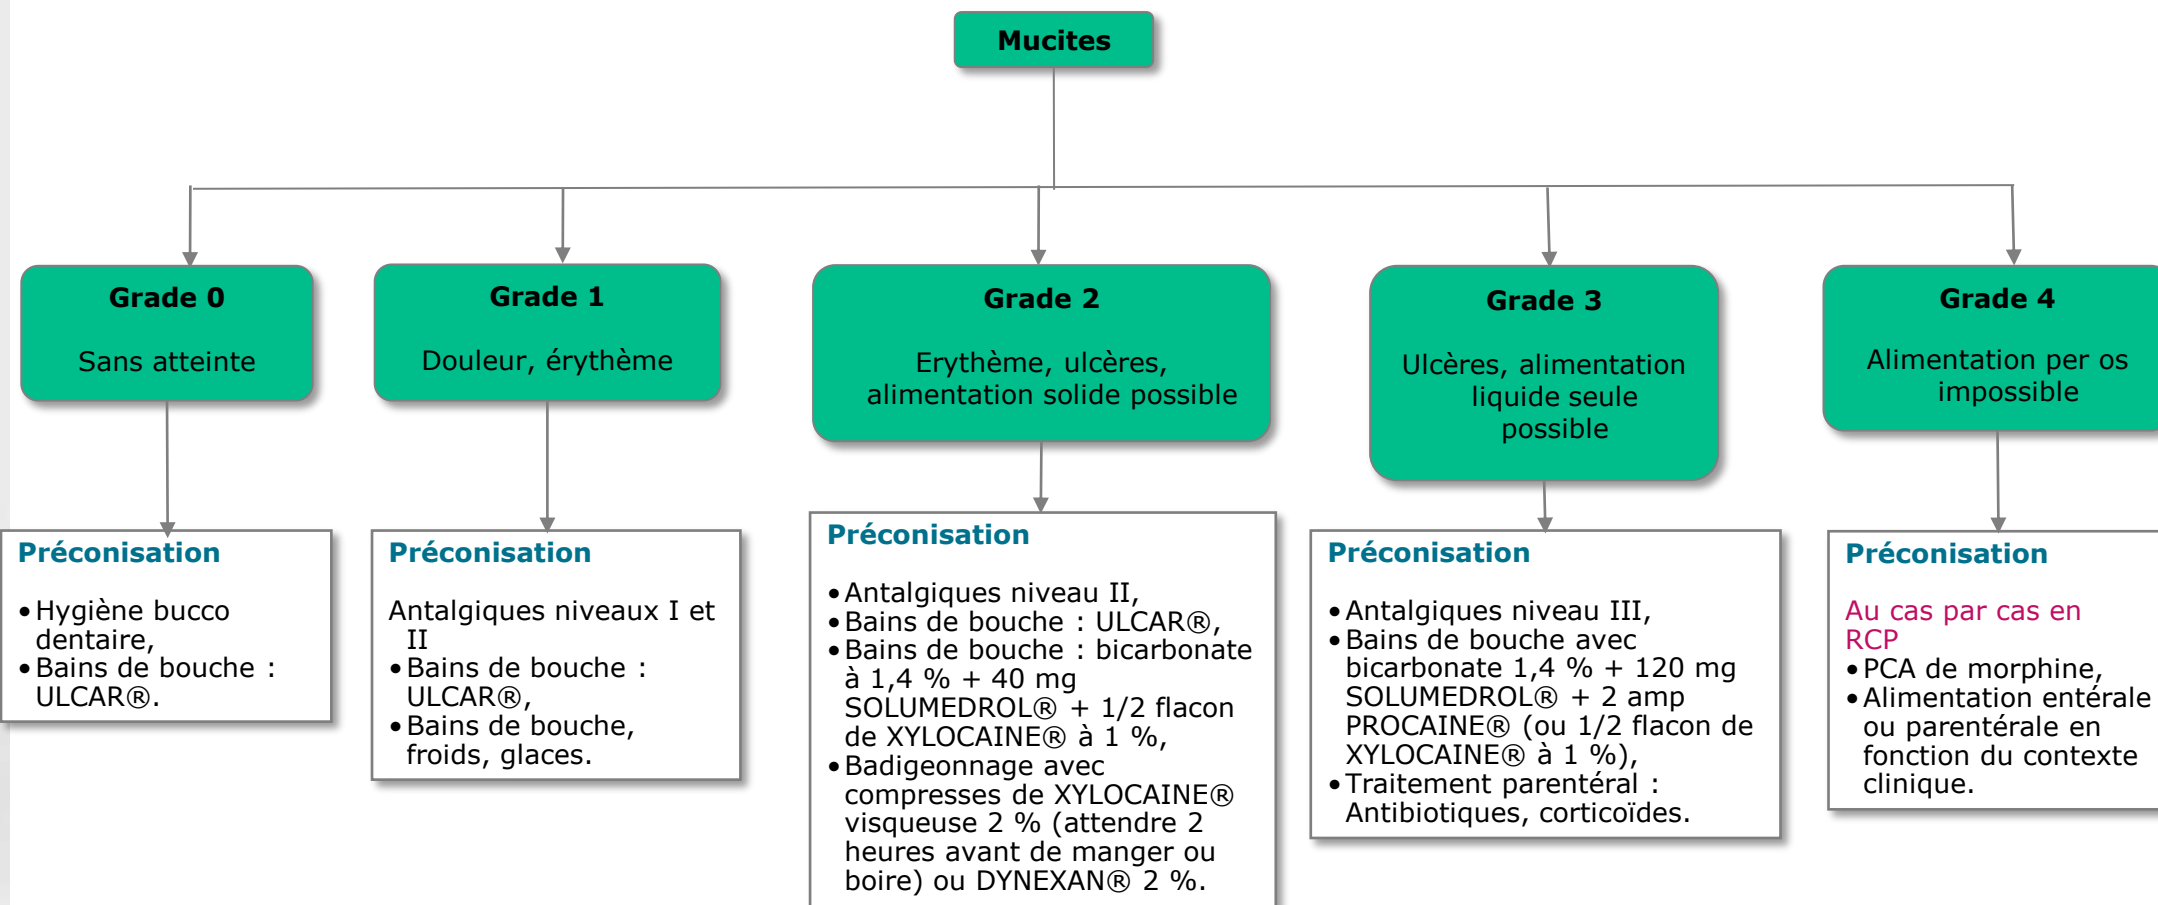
Mucites

Grade 0

Sans atteinte

Grade 1

Douleur, érythème

Grade 2

Erythème, ulcères, alimentation solide possible

Grade 3

Ulcères, alimentation liquide seule possible

Grade 4

Alimentation per os impossible

Préconisation

• Hygiène bucco dentaire,
• Bains de bouche : ULCAR®.

Préconisation

Antalgiques niveaux I et II
• Bains de bouche : ULCAR®,
• Bains de bouche, froids, glaces.

Préconisation

• Antalgiques niveau II,
• Bains de bouche : ULCAR®,
• Bains de bouche : bicarbonate à 1,4 % + 40 mg SOLUMEDROL® + 1/2 flacon de XYLOCAINE® à 1 %,
• Badigeonnage avec compresses de XYLOCAINE® visqueuse 2 % (attendre 2 heures avant de manger ou boire) ou DYNEXAN® 2 %.

Préconisation

• Antalgiques niveau III,
• Bains de bouche avec bicarbonate 1,4 % + 120 mg SOLUMEDROL® + 2 amp PROCAINE® (ou 1/2 flacon de XYLOCAINE® à 1 %),
• Traitement parentéral : Antibiotiques, corticoïdes.

Préconisation

Au cas par cas en RCP
• PCA de morphine,
• Alimentation entérale ou parentérale en fonction du contexte clinique.